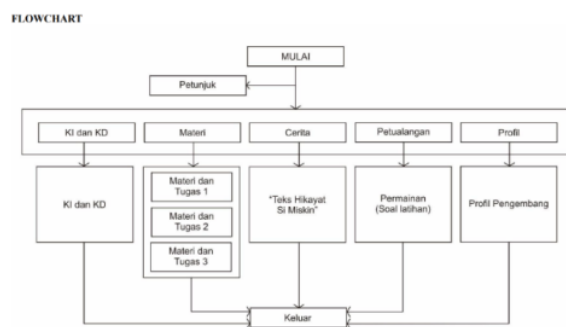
FLOWCHART

MULAI

Petunjuk

KI dan KD

Materi

Cerita

Petualangan

Profil

KI dan KD

Materi dan Tugas 1

Materi dan Tugas 2

Materi dan Tugas 3

"Teks Hikayat Si Miskin"

Permainan (Soal latihan)

Profil Pengembang

Keluar